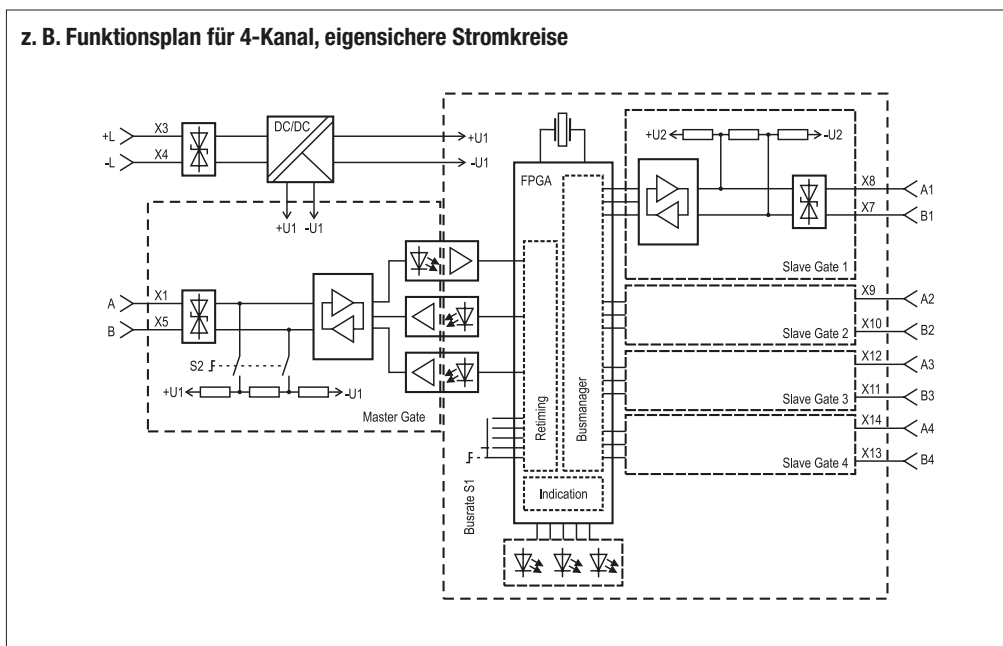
z. B. Funktionsplan für 4-Kanal, eigensichere Stromkreise

+L
X3
-L
X4
DC/DC
+U1
-U1
+U1
-U1
FPGA
+U2
-U2
X8
A1
X7
B1
Slave Gate 1
A
X1
B
X5
X9
A2
X10
B2
Slave Gate 2
S2
X12
A3
X11
B3
Slave Gate 3
+U1
-U1
Master Gate
Retiming
Busmanager
X14
A4
X13
B4
Slave Gate 4
Indication
Busrate S1